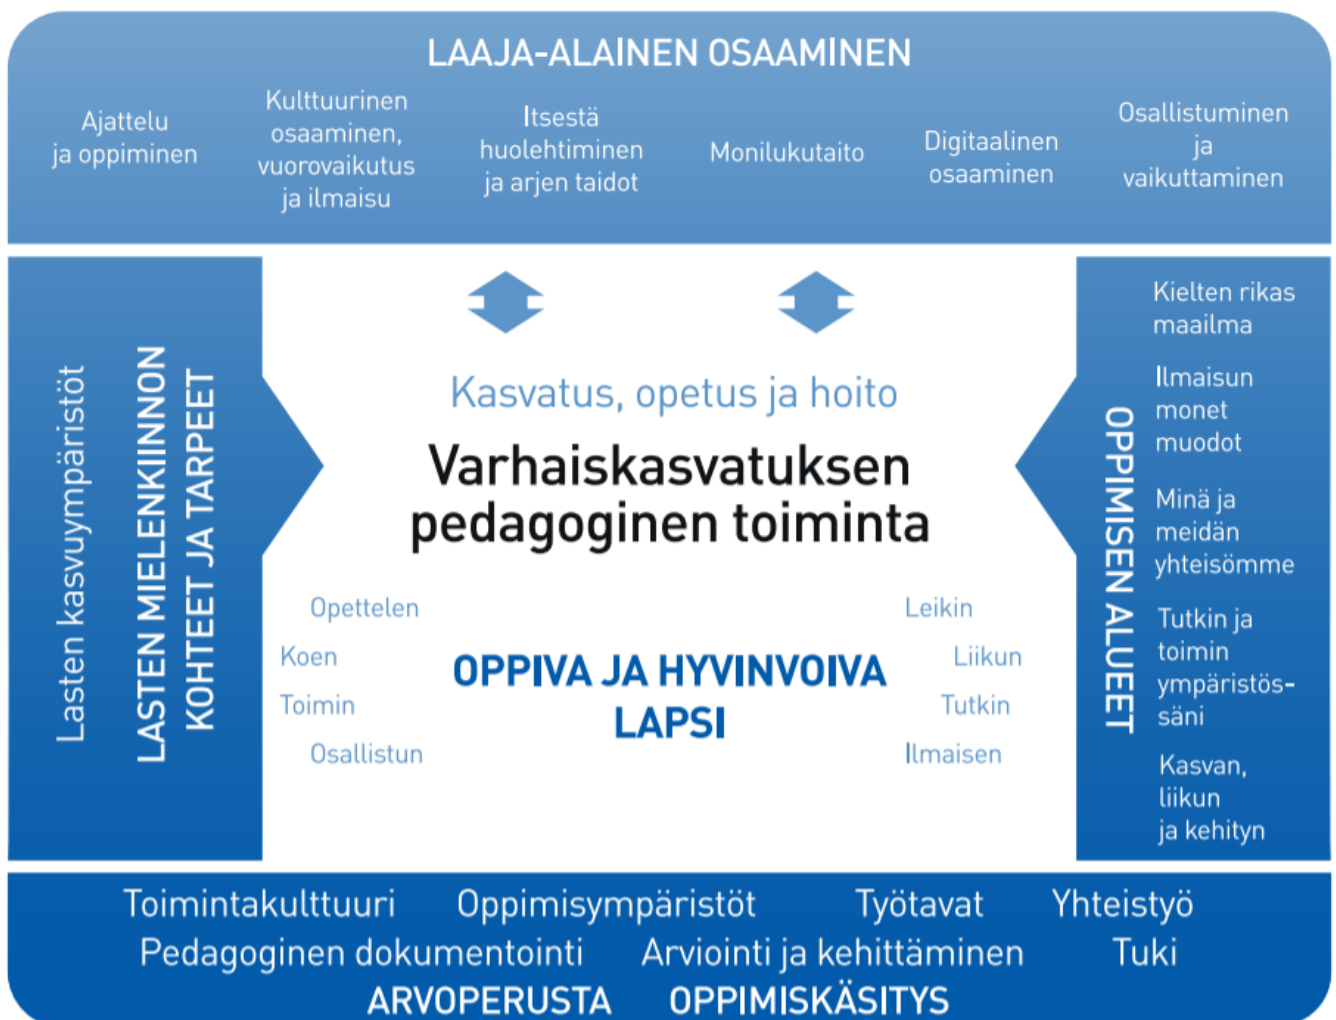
LAAJA-ALAINEN OSAAMINEN

Ajattelu ja oppiminen

Kulttuurinen osaaminen, vuorovaikutus ja ilmaisu

Itsestä huolehtiminen ja arjen taidot

Monilukutaito

Digitaalinen osaaminen

Osallistuminen ja vaikuttaminen

Lasten kasvuympäristöt

LASTEN MIELENKIINNON KOHTEET JA TARPEET

Kasvatus, opetus ja hoito

Varhaiskasvatuksen pedagoginen toiminta

Opettelen
Koen
Toimin
Osallistun

OPPIVA JA HYVINVOIVA LAPSI

Leikin
Liikun
Tutkin
Ilmaisen

OPPIMISEN ALUEET

Kielten rikas maailma

Ilmaisun monet muodot

Minä ja meidän yhteisömme

Tutkin ja toimin ympäristössäni

Kasvan, liikun ja kehityn

Toimintakulttuuri Oppimisympäristöt Työtavat Yhteistyö
Pedagoginen dokumentointi Arviointi ja kehittäminen Tuki
ARVOPERUSTA OPPIMISKÄSITYS